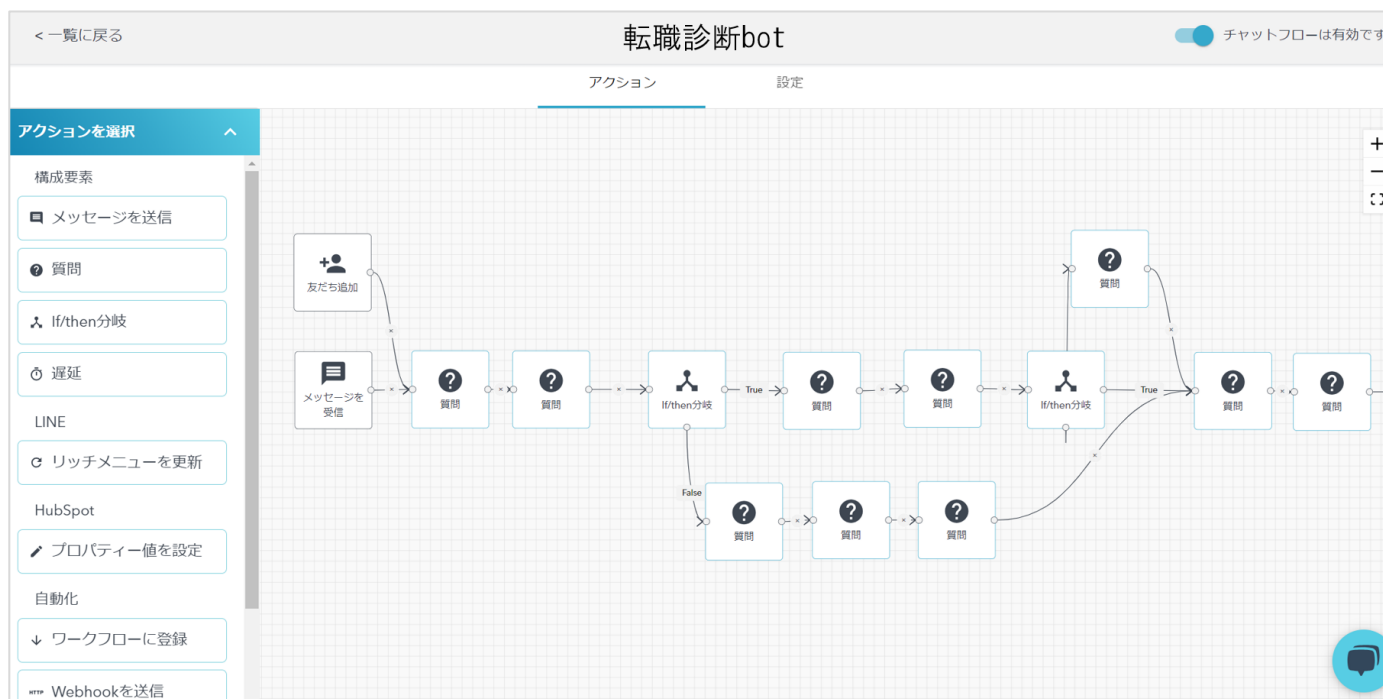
< 一覧に戻る

転職診断bot

チャットフローは有効です

アクション

設定

アクションを選択

構成要素

メッセージを送信

質問

If/then分岐

遅延

LINE

リッチメニューを更新

HubSpot

プロパティー値を設定

自動化

ワークフローに登録

Webhookを送信

友だち追加

メッセージを受信

質問

質問

If/then分岐

True

質問

質問

If/then分岐

True

質問

質問

質問

False

質問

質問

質問